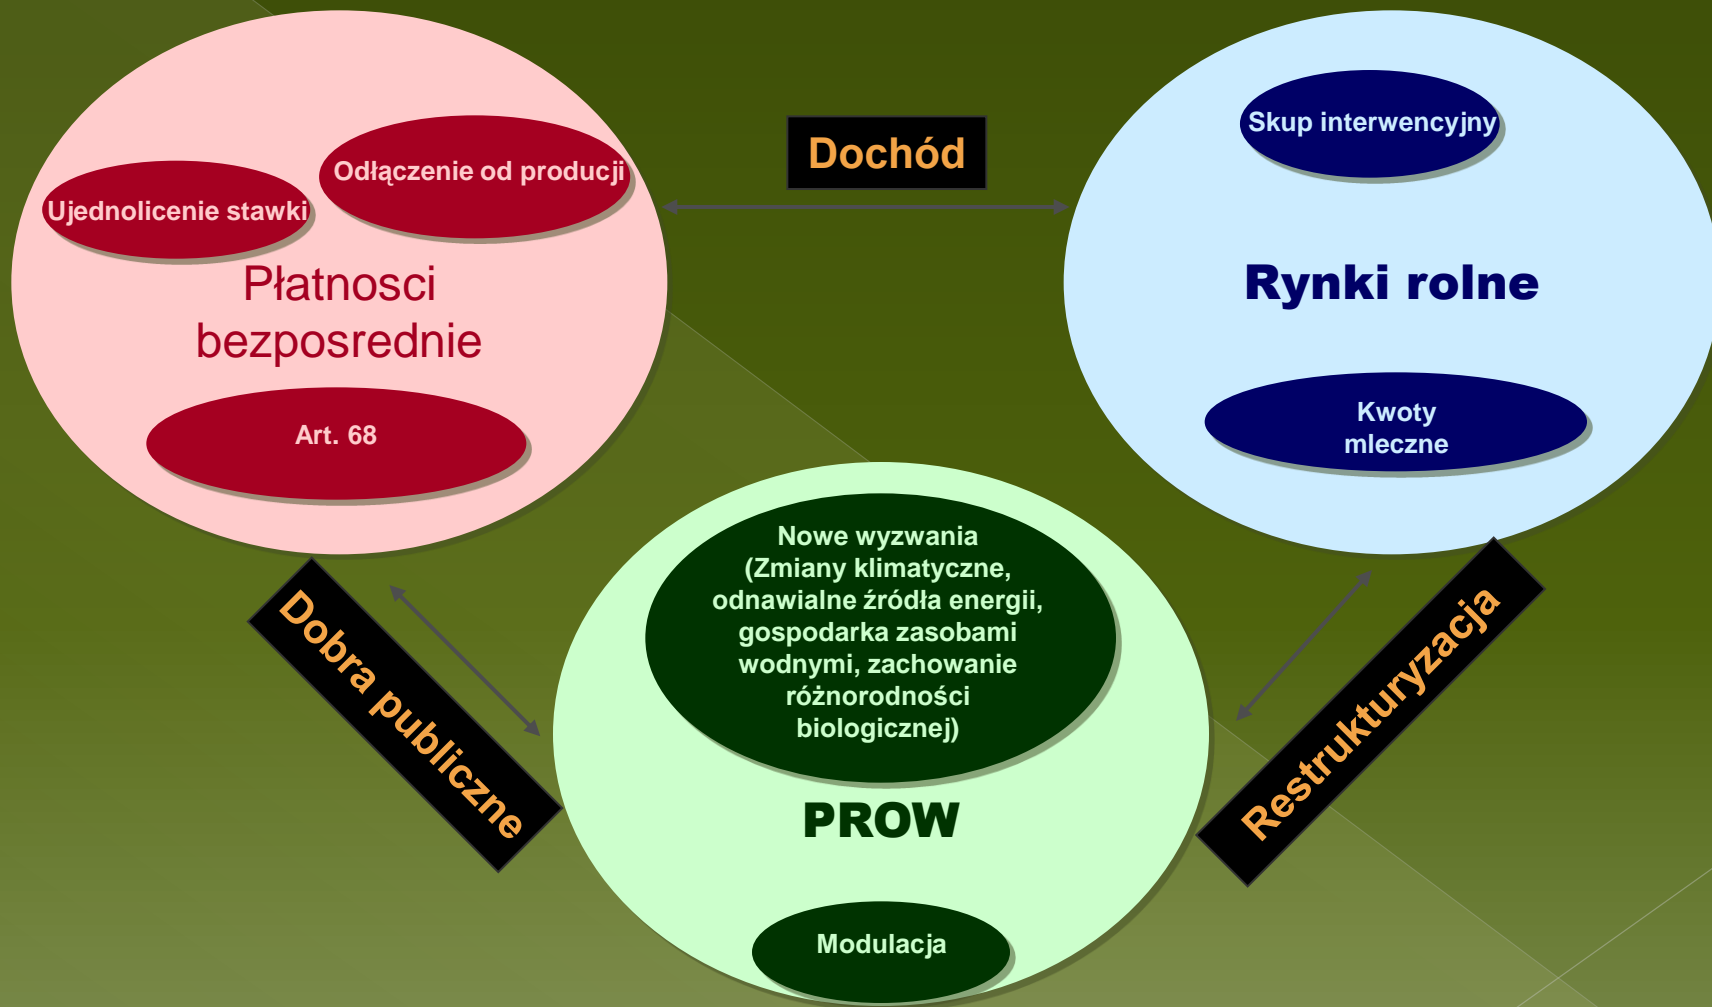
Odłączenie od producji

Ujednolicenie stawki

Płatnosci bezposrednie

Art. 68

Dochód

Skup interwencyjny

Rynki rolne

Kwoty mleczne

Dobra publiczne

Nowe wyzwania (Zmiany klimatyczne, odnawialne źródła energii, gospodarka zasobami wodnymi, zachowanie różnorodności biologicznej)

PROW

Modulacja

Restrukturyzacja